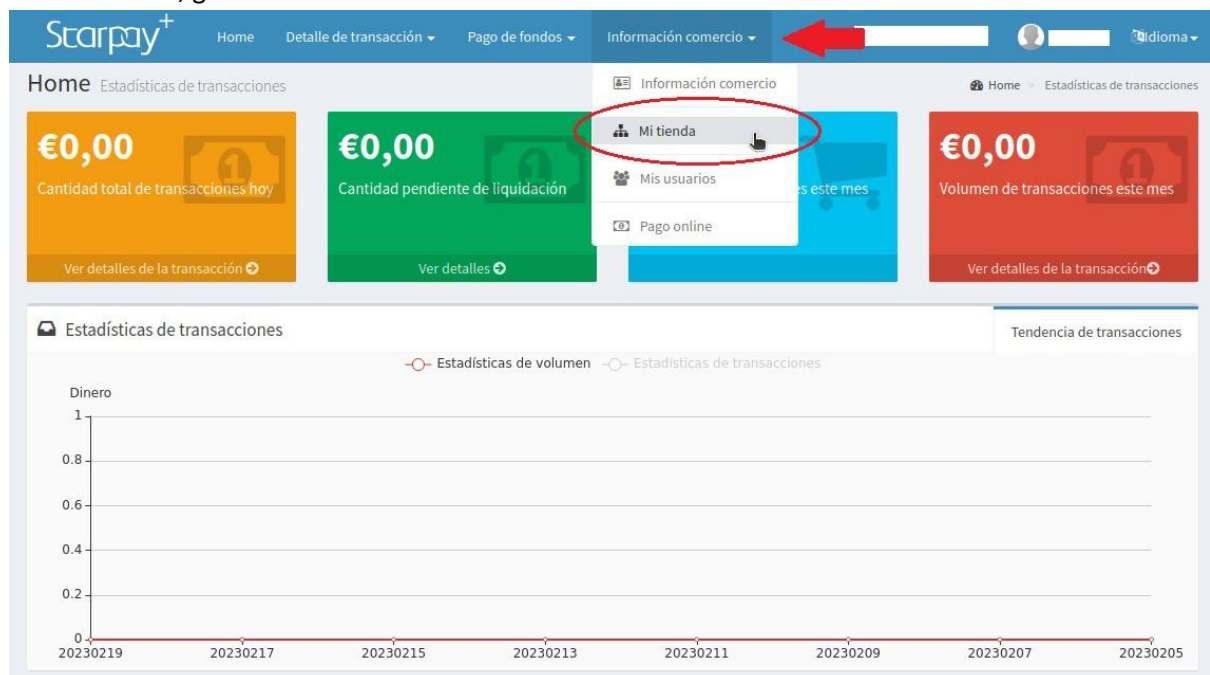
Starpay+ Home Detalle de transacción Pago de fondos Información comercio Idioma

Home Estadísticas de transacciones

Home > Estadísticas de transacciones

Información comercio
Mi tienda
Mis usuarios
Pago online

€0,00
Cantidad total de transacciones hoy
Ver detalles de la transacción

€0,00
Cantidad pendiente de liquidación
Ver detalles

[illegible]s este mes

€0,00
Volumen de transacciones este mes
Ver detalles de la transacción

Estadísticas de transacciones

Tendencia de transacciones

Estadísticas de volumen Estadísticas de transacciones

Dinero
1
0.8
0.6
0.4
0.2
0
20230219 20230217 20230215 20230213 20230211 20230209 20230207 20230205